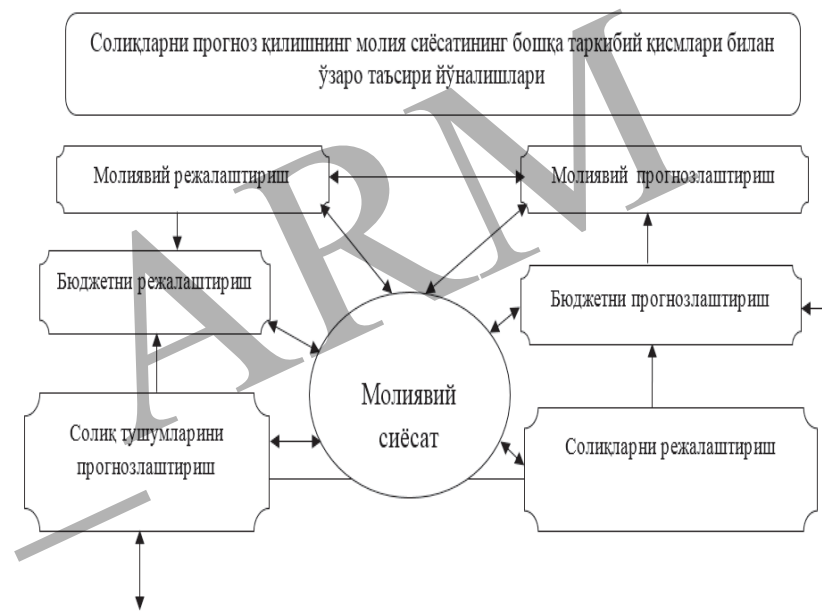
Солиқларни прогноз қилишнинг молия сиёсатининг бошқа таркибий қисмлари билан ўзаро таъсири йўналишлари

Молиявий режалаштириш

Молиявий прогнозлаштириш

Бюджетни режалаштириш

Бюджетни прогнозлаштириш

Молиявий сиёсат

Солиқ тушумларини прогнозлаштириш

Солиқларни режалаштириш

ARM